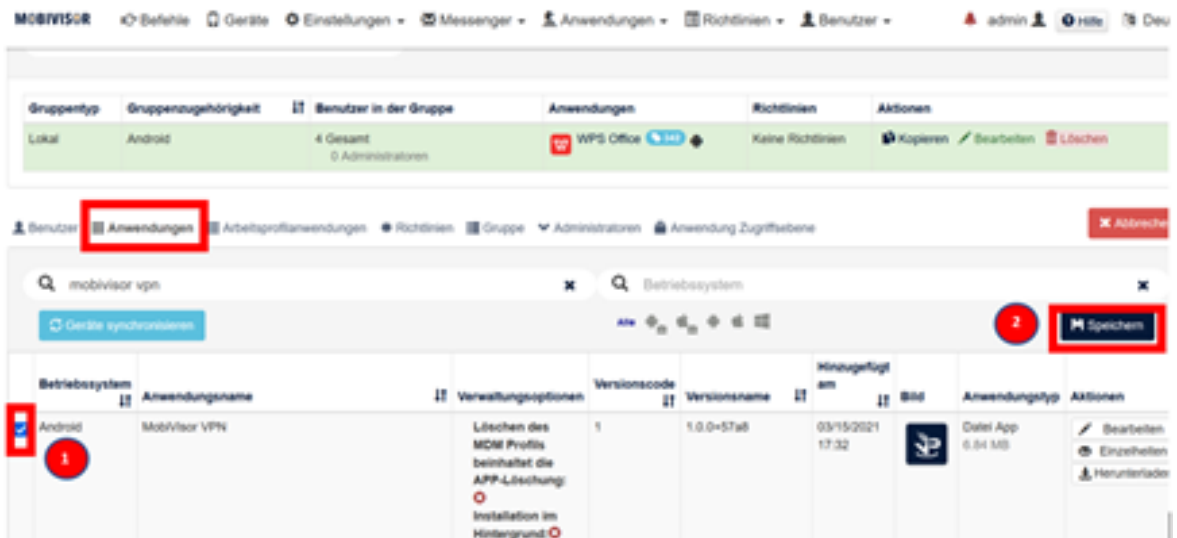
MOBIVISOR Befehle Geräte Einstellungen Messenger Anwendungen Richtlinien Benutzer admin Hilfe Deu

| Gruppentyp | Gruppenzugehörigkeit | Benutzer in der Gruppe | Anwendungen | Richtlinien | Aktionen |
|---|---|---|---|---|---|
| Lokal | Android | 4 Gesamt 0 Administratoren | WPS Office | Keine Richtlinien | Kopieren Bearbeiten Löschen |

Benutzer Anwendungen Arbeitsprofilanwendungen Richtlinien Gruppe Administratoren Anwendung Zugriffsebene

Abbrechen

mobivisor vpn

Betriebssystem

Geräte synchronisieren

Alle

2

Speichern

| Betriebssystem | Anwendungsname | Verwaltungsoptionen | Versionscode | Versionsname | Hinzugefügt am | Bild | Anwendungstyp | Aktionen |
|---|---|---|---|---|---|---|---|---|
| Android | MobiVisor VPN | Löschen des MDM Profils beinhaltet die APP-Löschung: Installation im Hintergrund: | 1 | 1.0.0+57a8 | 03/15/2021 17:32 | | Datei App 6.84 MB | Bearbeiten Einzelheiten Herunterladen |

1